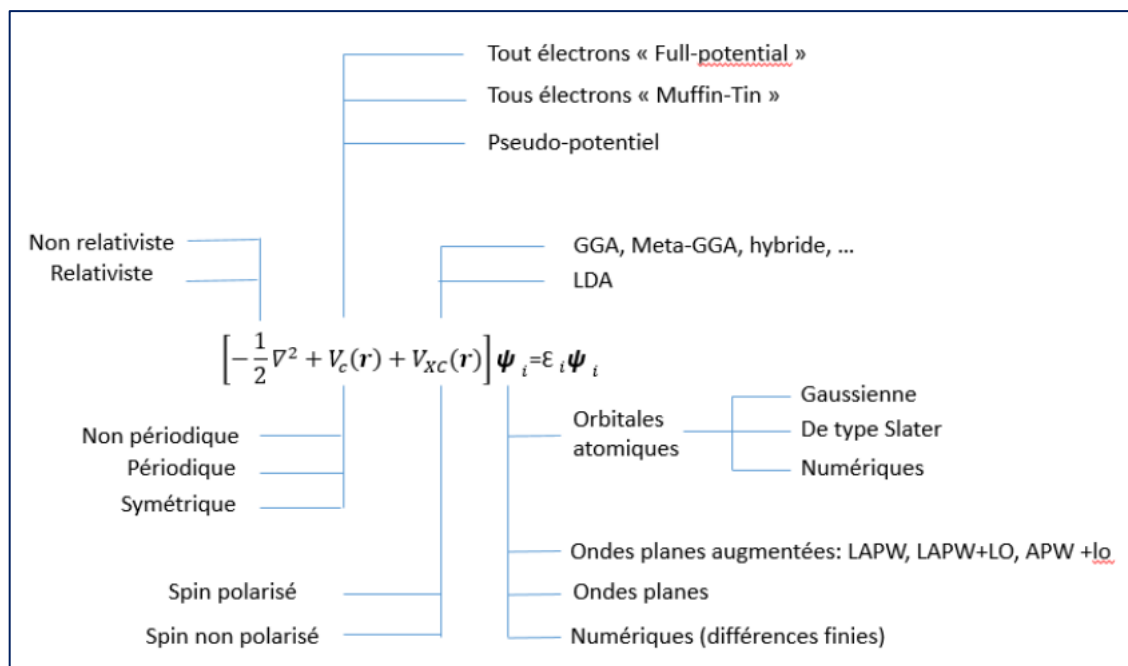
Tout électrons « Full-potential »

Tous électrons « Muffin-Tin »

Pseudo-potentiel

Non relativiste

Relativiste

GGA, Meta-GGA, hybride, ...

LDA

$\left[-\frac{1}{2}\nabla^2 + V_c(\boldsymbol{r}) + V_{XC}(\boldsymbol{r})\right]\boldsymbol{\psi}_i = \varepsilon_i \boldsymbol{\psi}_i$

Non périodique

Périodique

Symétrique

Orbitales atomiques

Gaussienne

De type Slater

Numériques

Ondes planes augmentées: LAPW, LAPW+LO, APW +lo

Spin polarisé

Ondes planes

Spin non polarisé

Numériques (différences finies)